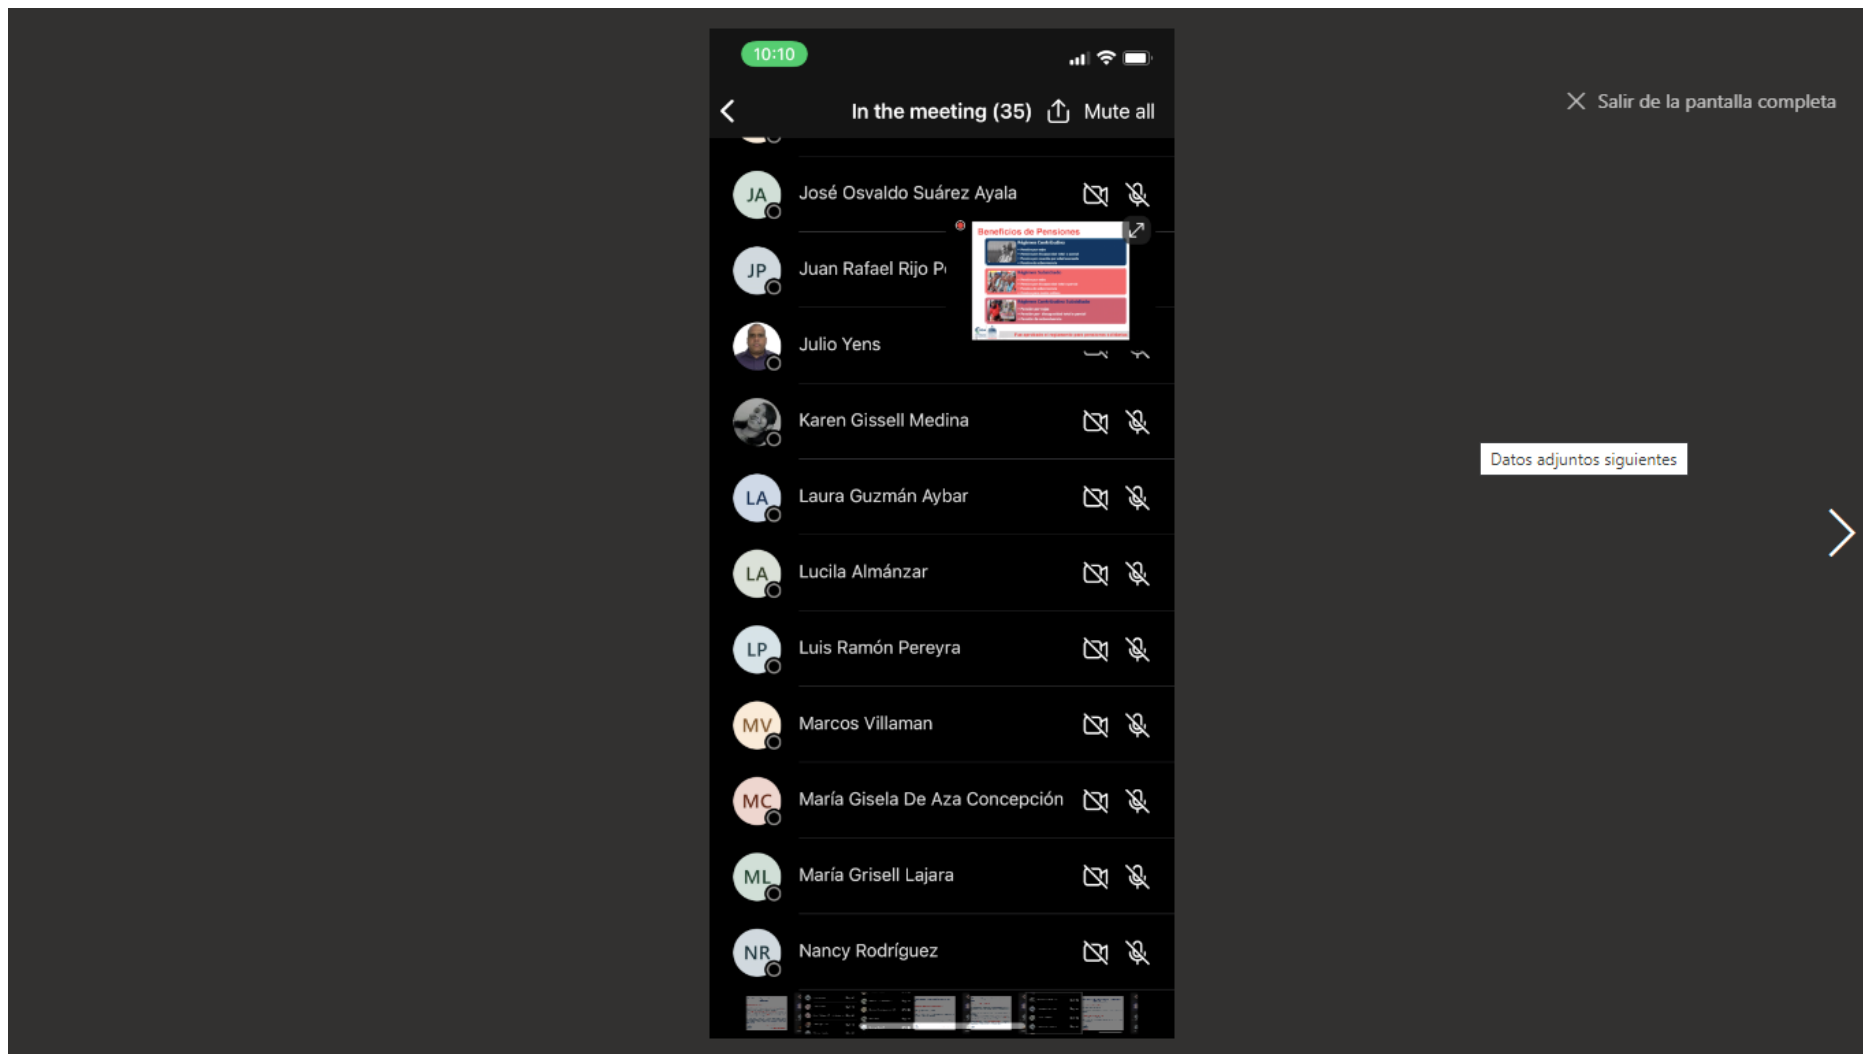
10:10

In the meeting (35)

Mute all

Salir de la pantalla completa

JA José Osvaldo Suárez Ayala

Beneficios de Pensiones

JP Juan Rafael Rijo P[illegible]

Julio Yens

Karen Gissell Medina

Datos adjuntos siguientes

LA Laura Guzmán Aybar

LA Lucila Almánzar

LP Luis Ramón Pereyra

MV Marcos Villaman

MC María Gisela De Aza Concepción

ML María Grisell Lajara

NR Nancy Rodríguez